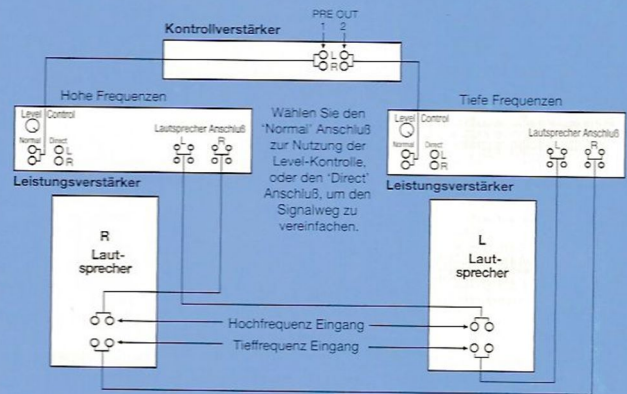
PRE OUT
1 2

Kontrollverstärker

L
R

Hohe Frequenzen

Level Control

Normal Direct

L
R

Lautsprecher Anschluß

L R

Leistungsverstärker

Wählen Sie den 'Normal' Anschluß zur Nutzung der Level-Kontrolle, oder den 'Direct' Anschluß, um den Signalweg zu vereinfachen.

Tiefe Frequenzen

Level Control

Normal Direct

L
R

Lautsprecher Anschluß

L R

Leistungsverstärker

R
Lautsprecher

L
Lautsprecher

Hochfrequenz Eingang

Tieffrequenz Eingang